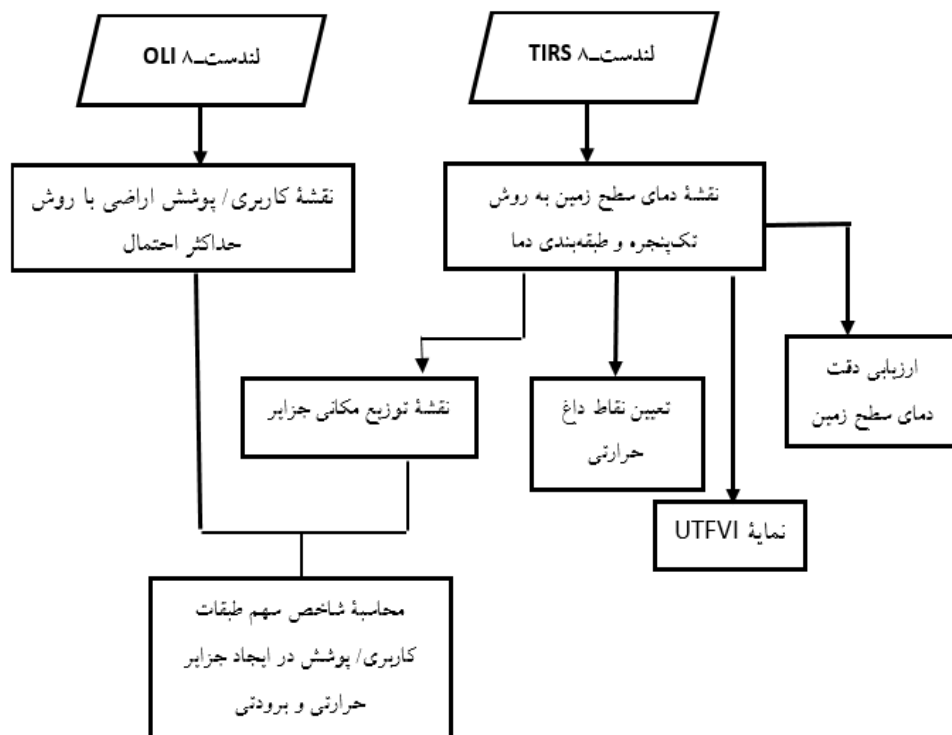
لندست_۸ TIRS

لندست_۸ OLI

نقشهٔ دمای سطح زمین به روش تک‌پنجره و طبقه‌بندی دما

نقشهٔ کاربری/ پوشش اراضی با روش حداکثر احتمال

ارزیابی دقت دمای سطح زمین

تعیین نقاط داغ حرارتی

نقشهٔ توزیع مکانی جزایر

نمایهٔ UTFVI

محاسبهٔ شاخص سهم طبقات کاربری/ پوشش در ایجاد جزایر حرارتی و برودتی